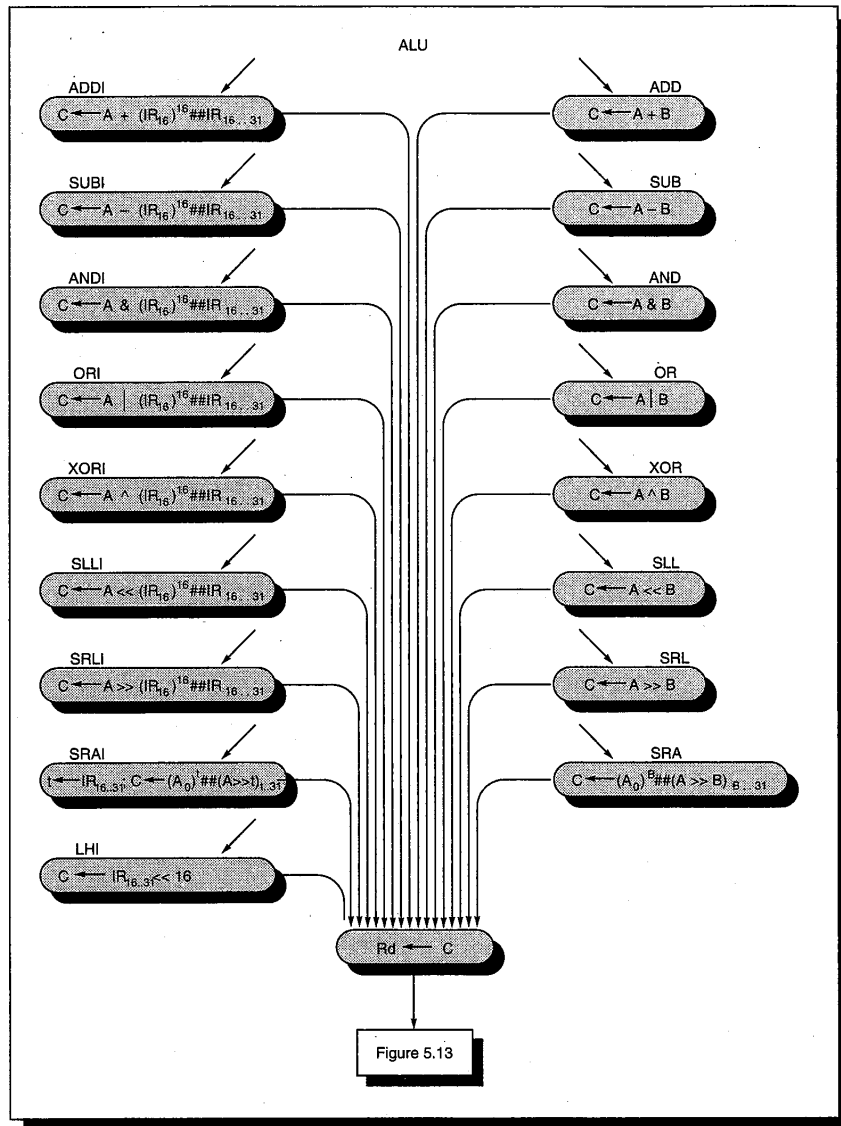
ALU

ADDI
$C \leftarrow A + (IR_{16})^{16}\#\#IR_{16..31}$

SUBI
$C \leftarrow A - (IR_{16})^{16}\#\#IR_{16..31}$

ANDI
$C \leftarrow A \& (IR_{16})^{16}\#\#IR_{16..31}$

ORI
$C \leftarrow A \mid (IR_{16})^{16}\#\#IR_{16..31}$

XORI
$C \leftarrow A \wedge (IR_{16})^{16}\#\#IR_{16..31}$

SLLI
$C \leftarrow A << (IR_{16})^{16}\#\#IR_{16..31}$

SRLI
$C \leftarrow A >> (IR_{16})^{16}\#\#IR_{16..31}$

SRAI
$t \leftarrow IR_{16..31}; C \leftarrow (A_0)^t\#\#(A>>t)_{t..31}$

LHI
$C \leftarrow IR_{16..31} << 16$

ADD
$C \leftarrow A + B$

SUB
$C \leftarrow A - B$

AND
$C \leftarrow A \& B$

OR
$C \leftarrow A \mid B$

XOR
$C \leftarrow A \wedge B$

SLL
$C \leftarrow A << B$

SRL
$C \leftarrow A >> B$

SRA
$C \leftarrow (A_0)^B\#\#(A >> B)_{B..31}$

$Rd \leftarrow C$

Figure 5.13